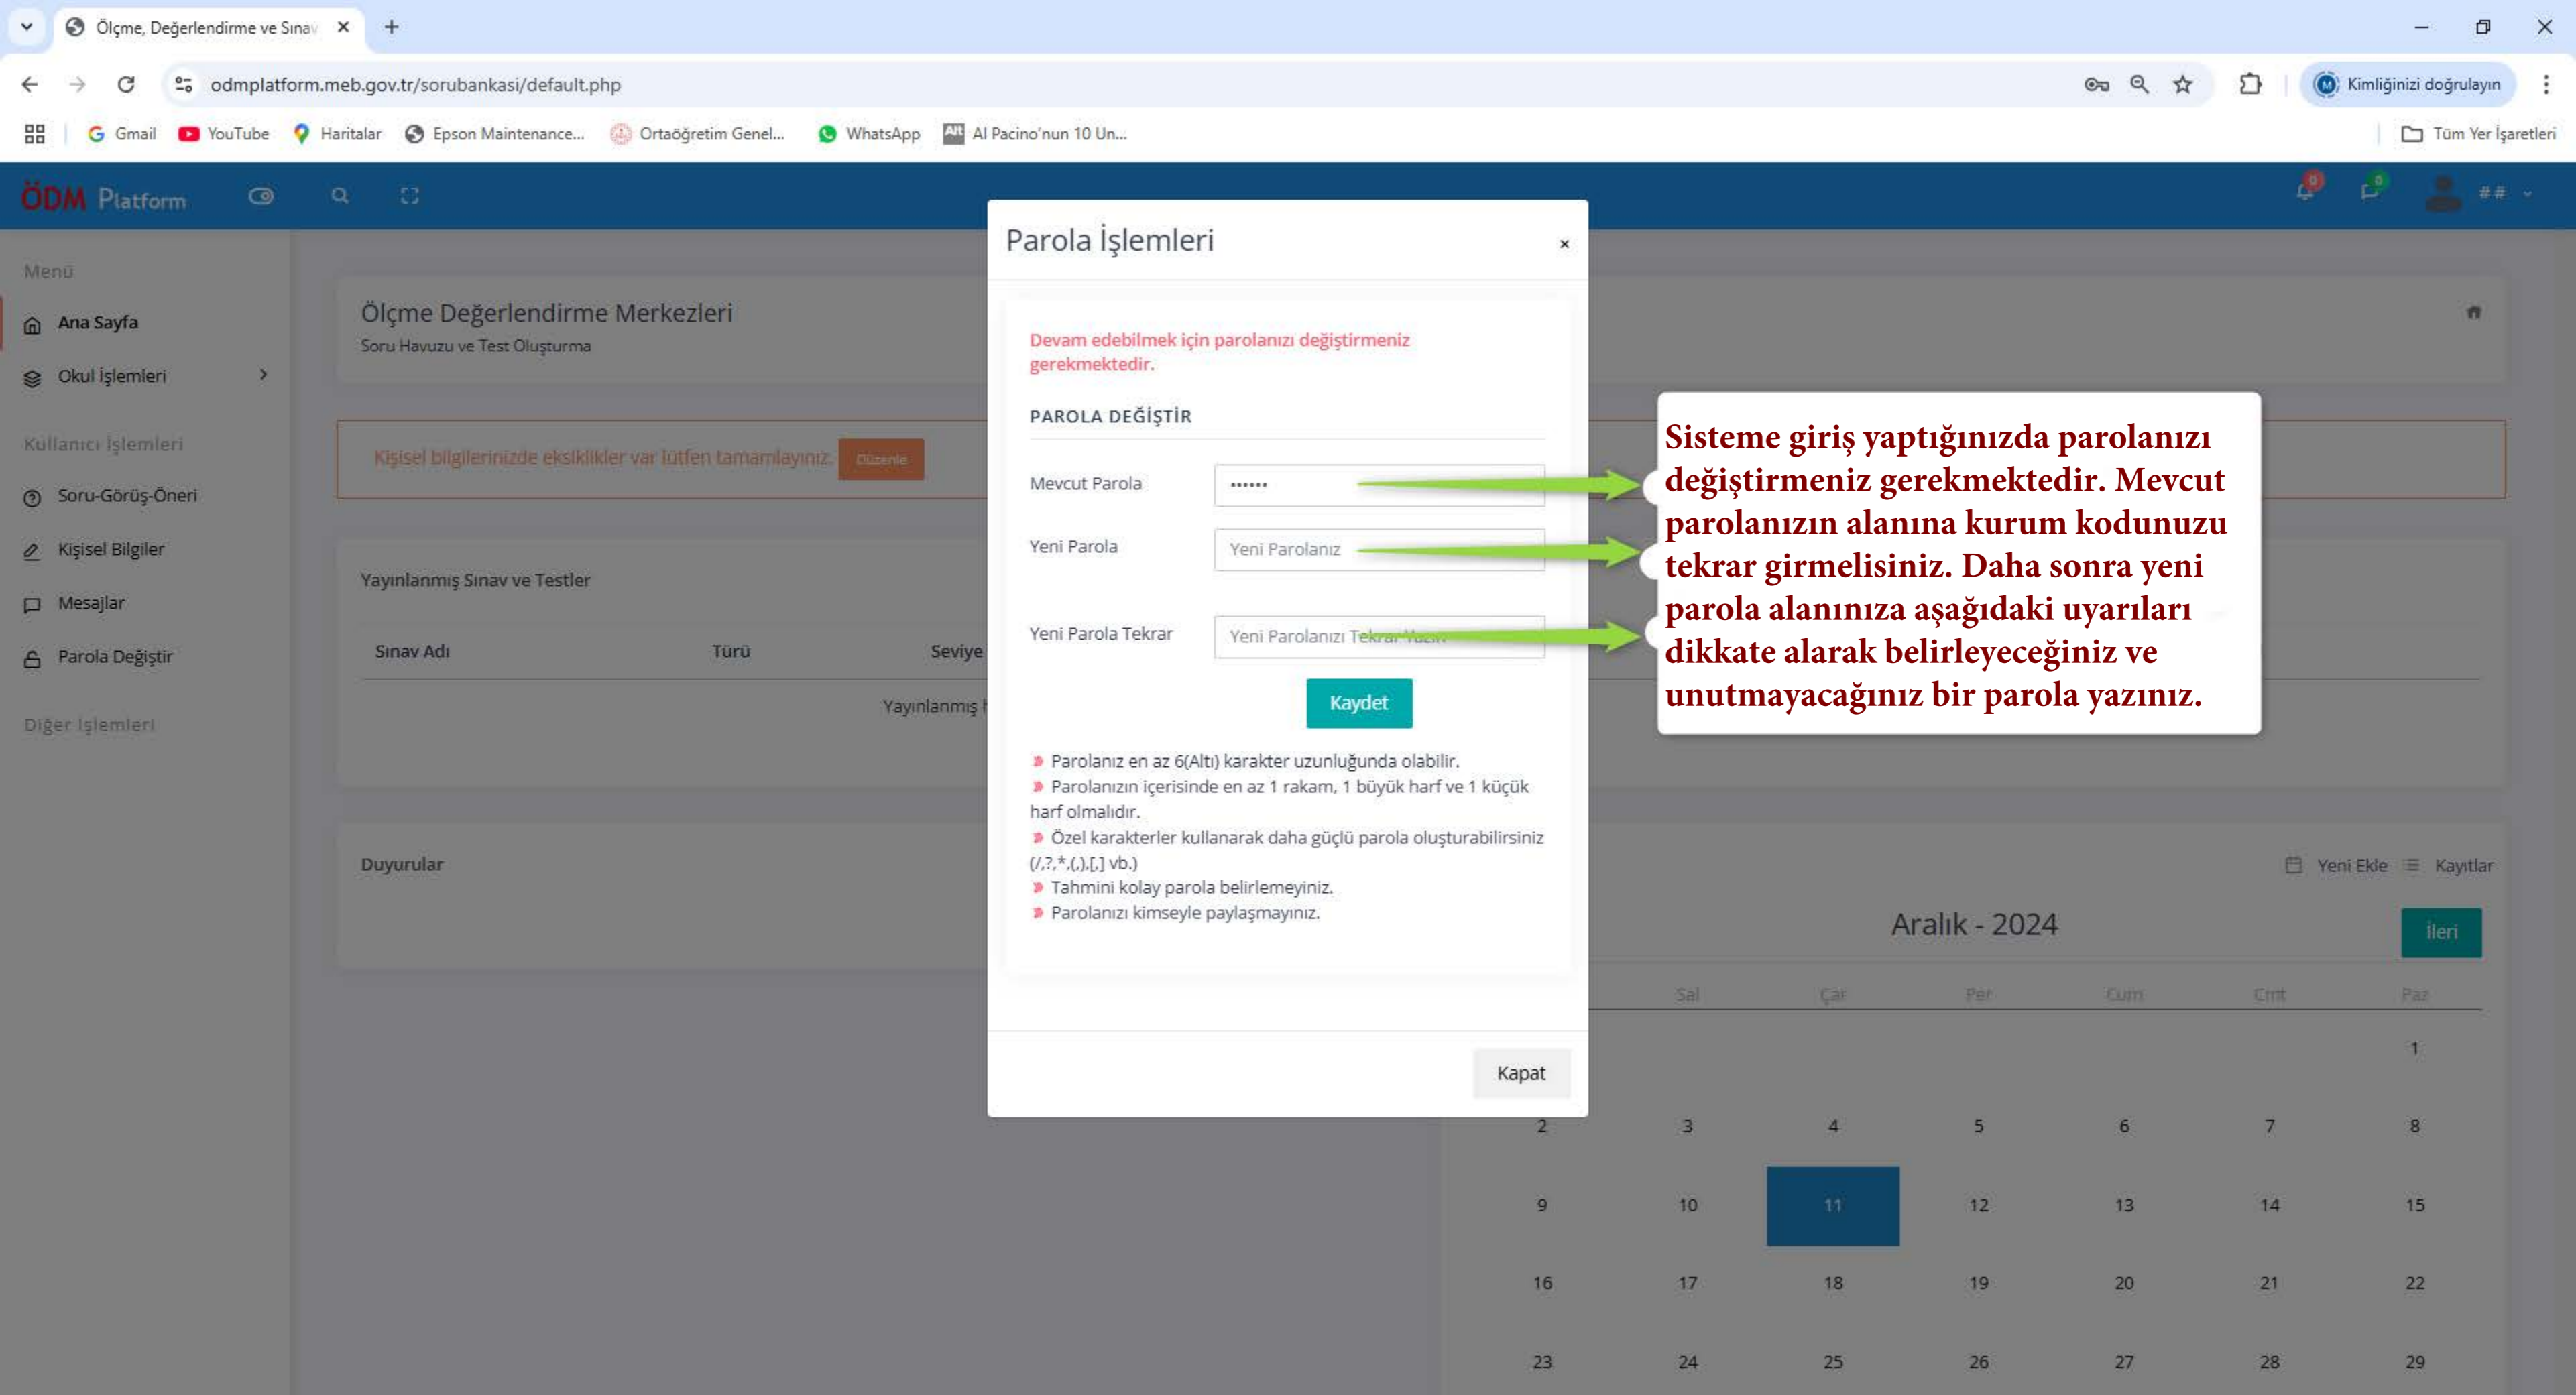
Ölçme, Değerlendirme ve Sınav ×

odmplatform.meb.gov.tr/sorubankasi/default.php

Kimliğinizi doğrulayın

Gmail YouTube Haritalar Epson Maintenance... Ortaöğretim Genel... WhatsApp Al Pacino'nun 10 Un... Tüm Yer İşaretleri

ÖDM Platform

Menü

Ana Sayfa

Okul İşlemleri

Kullanıcı İşlemleri

Soru-Görüş-Öneri

Kişisel Bilgiler

Mesajlar

Parola Değiştir

Diğer İşlemleri

Ölçme Değerlendirme Merkezleri

Soru Havuzu ve Test Oluşturma

Kişisel bilgilerinizde eksiklikler var lütfen tamamlayınız. Düzenle

Yayınlanmış Sınav ve Testler

| Sınav Adı | Türü | Seviye |
|---|---|---|

Yayınlanmış

Duyurular

Parola İşlemleri ×

Devam edebilmek için parolanızı değiştirmeniz gerekmektedir.

PAROLA DEĞİŞTİR

Mevcut Parola ••••••

Yeni Parola Yeni Parolanız

Yeni Parola Tekrar Yeni Parolanızı Tekrar Yazın

Kaydet

Parolanız en az 6(Altı) karakter uzunluğunda olabilir.
Parolanızın içerisinde en az 1 rakam, 1 büyük harf ve 1 küçük harf olmalıdır.
Özel karakterler kullanarak daha güçlü parola oluşturabilirsiniz (/,?,*,(,),[,] vb.)
Tahmini kolay parola belirlemeyiniz.
Parolanızı kimseyle paylaşmayınız.

Kapat

Sisteme giriş yaptığınızda parolanızı değiştirmeniz gerekmektedir. Mevcut parolanızın alanına kurum kodunuzu tekrar girmelisiniz. Daha sonra yeni parola alanınıza aşağıdaki uyarıları dikkate alarak belirleyeceğiniz ve unutmayacağınız bir parola yazınız.

Yeni Ekle Kayıtlar

Aralık - 2024 İleri

| | Sal | Çar | Per | Cum | Cmt | Paz |
|---|---|---|---|---|---|---|
| | | | | | | 1 |
| 2 | 3 | 4 | 5 | 6 | 7 | 8 |
| 9 | 10 | 11 | 12 | 13 | 14 | 15 |
| 16 | 17 | 18 | 19 | 20 | 21 | 22 |
| 23 | 24 | 25 | 26 | 27 | 28 | 29 |